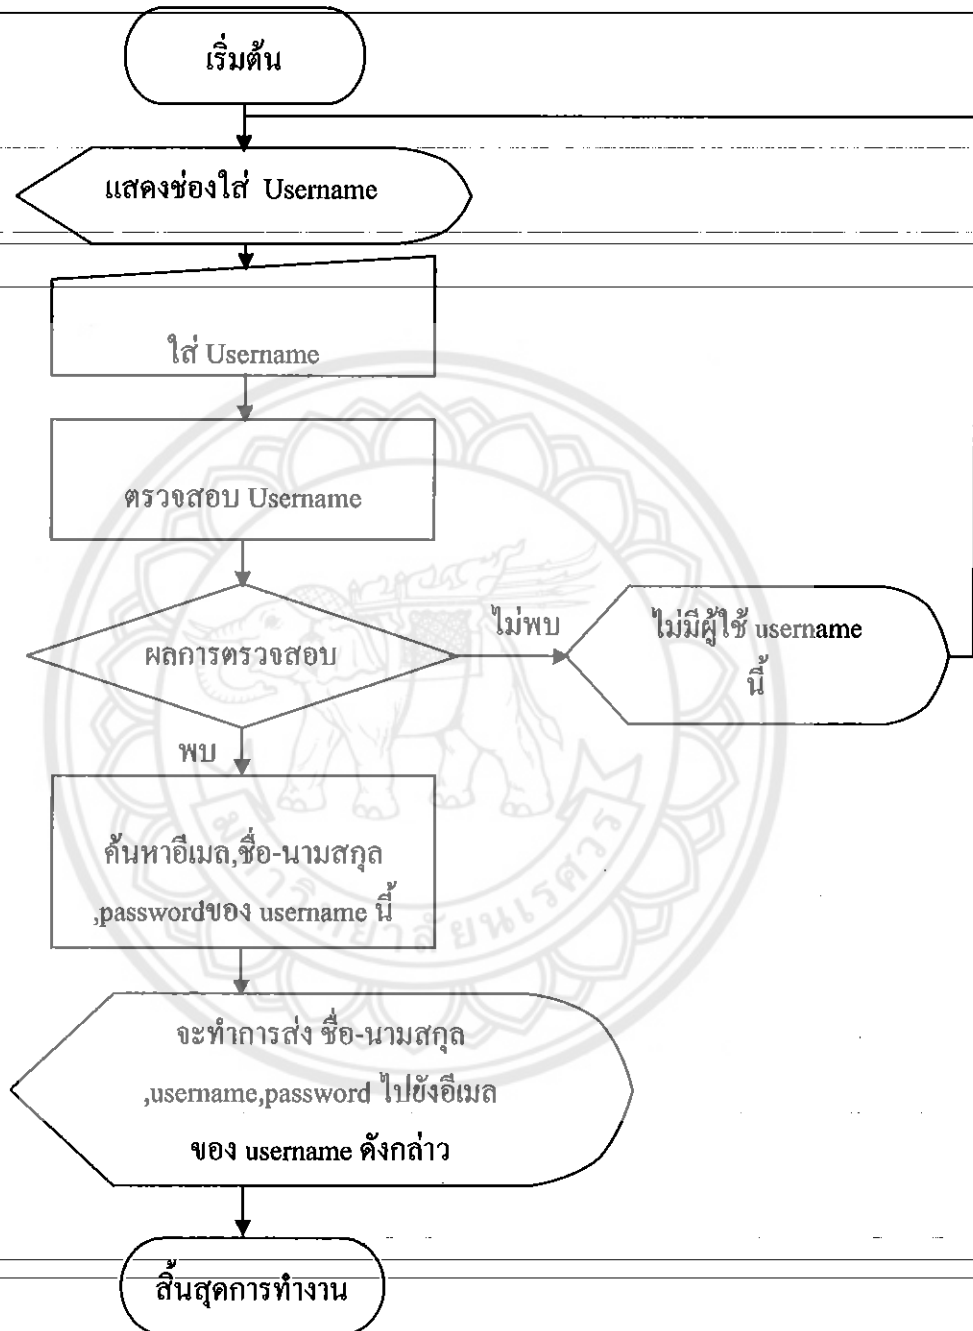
เริ่มต้น

แสดงช่องใส่ Username

ใส่ Username

ตรวจสอบ Username

ผลการตรวจสอบ

ไม่พบ

ไม่มีผู้ใช้ username นี้

พบ

ค้นหาอีเมล,ชื่อ-นามสกุล ,passwordของ username นี้

จะทำการส่ง ชื่อ-นามสกุล ,username,password ไปยังอีเมล ของ username ดังกล่าว

สิ้นสุดการทำงาน